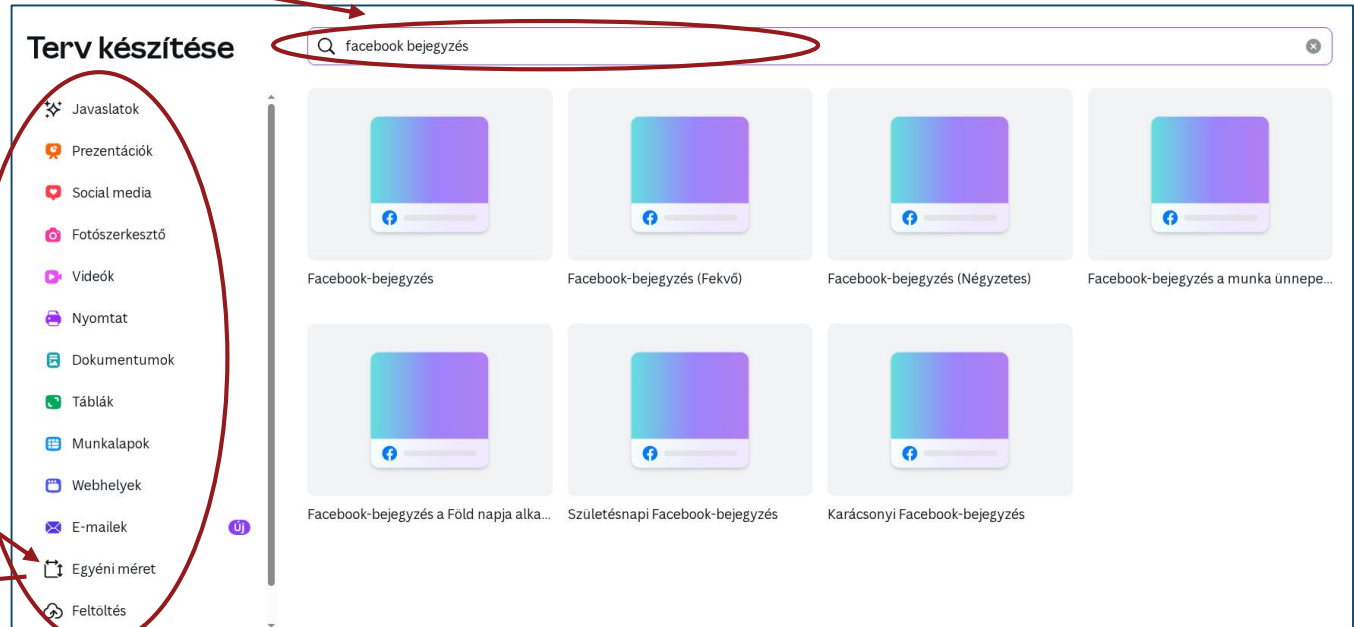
Terv készítése

facebook bejegyzés

Javaslatok
Prezentációk
Social media
Fotószerkesztő
Videók
Nyomtat
Dokumentumok
Táblák
Munkalapok
Webhelyek
E-mailek
Új
Egyéni méret
Feltöltés

Facebook-bejegyzés
Facebook-bejegyzés (Fekvő)
Facebook-bejegyzés (Négyzetes)
Facebook-bejegyzés a munka ünnepe...
Facebook-bejegyzés a Föld napja alka...
Születésnapi Facebook-bejegyzés
Karácsonyi Facebook-bejegyzés